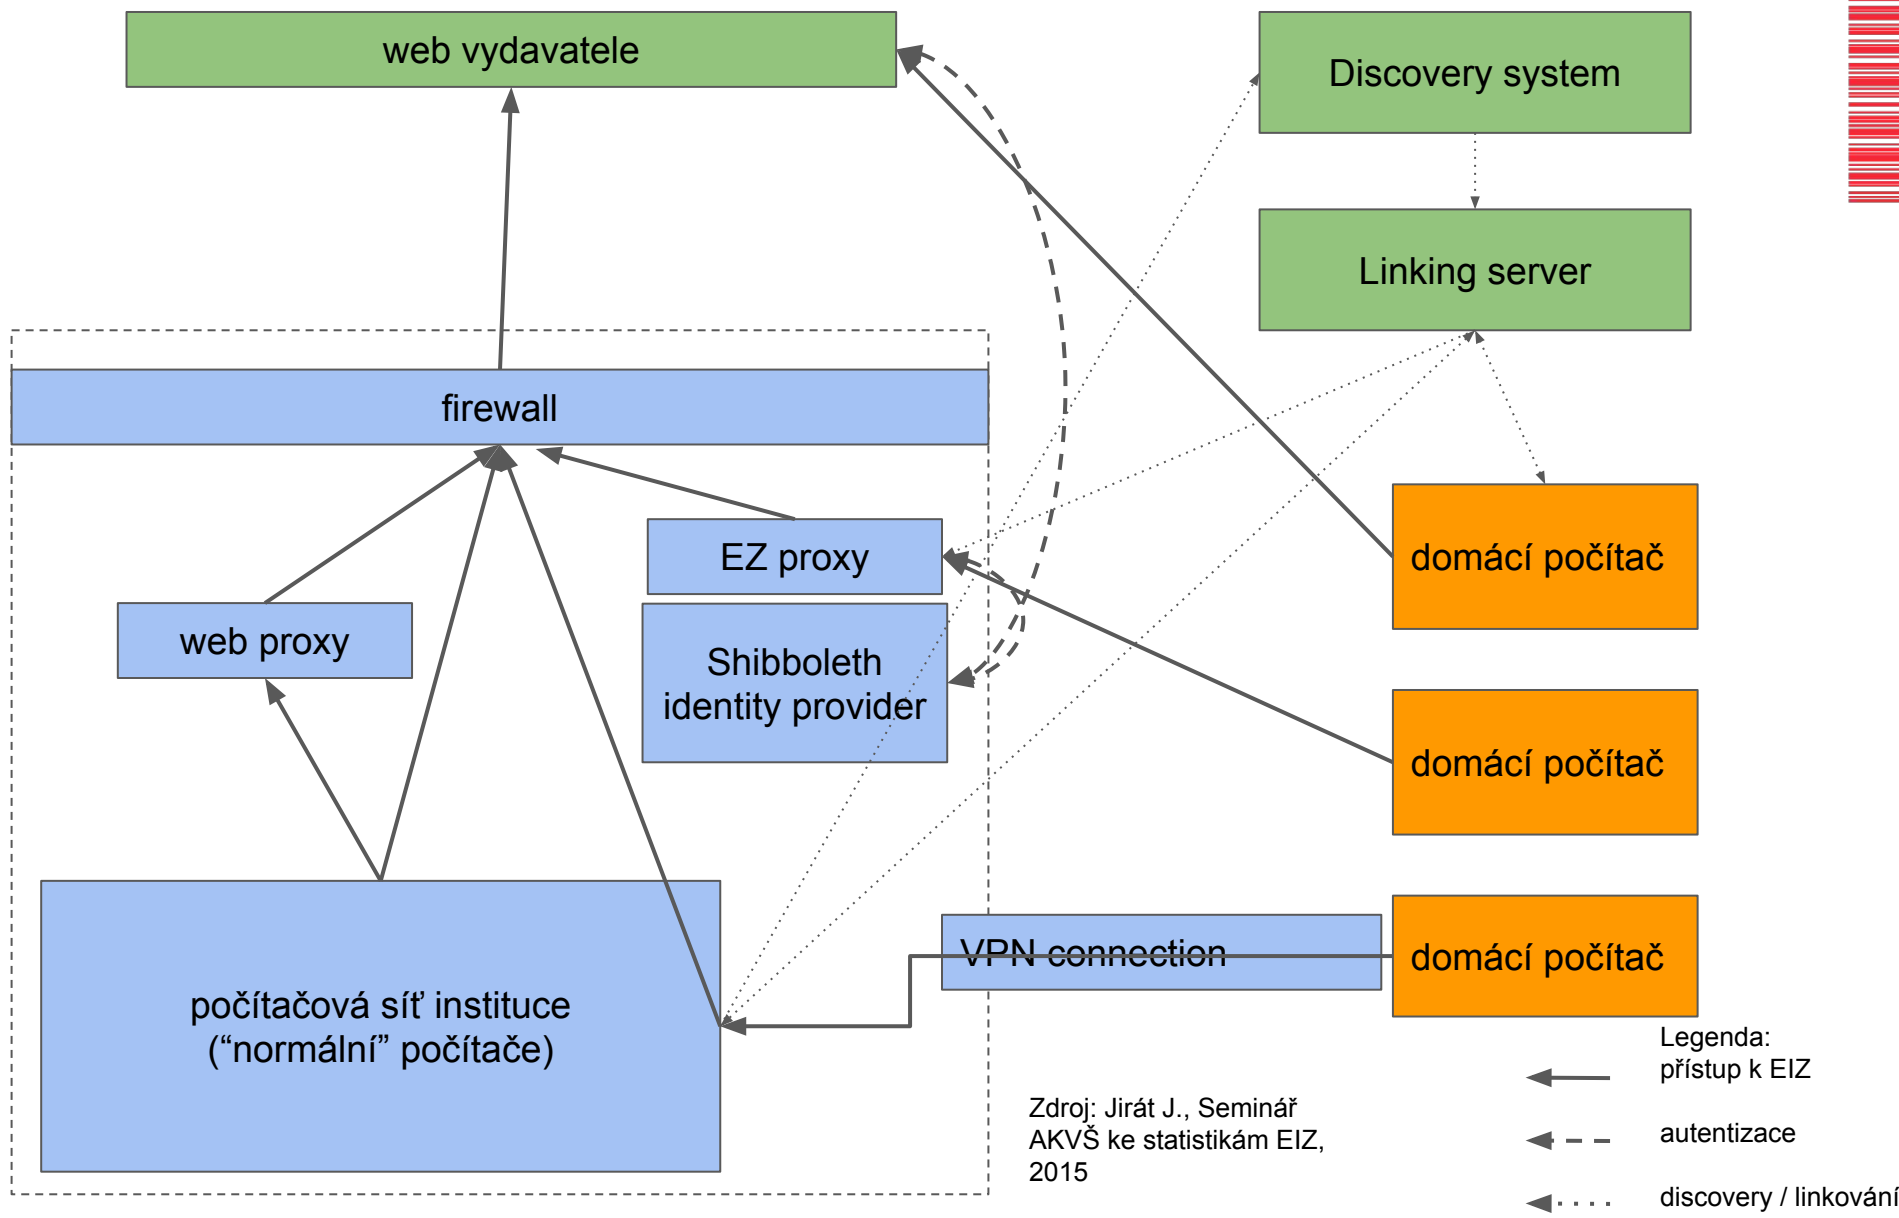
web vydavatele

Discovery system

Linking server

firewall

EZ proxy

web proxy

Shibboleth identity provider

domácí počítač

domácí počítač

domácí počítač

VPN connection

počítačová síť instituce
(“normální” počítače)

Zdroj: Jirát J., Seminář AKVŠ ke statistikám EIZ, 2015

Legenda:
přístup k EIZ

autentizace

discovery / linkování